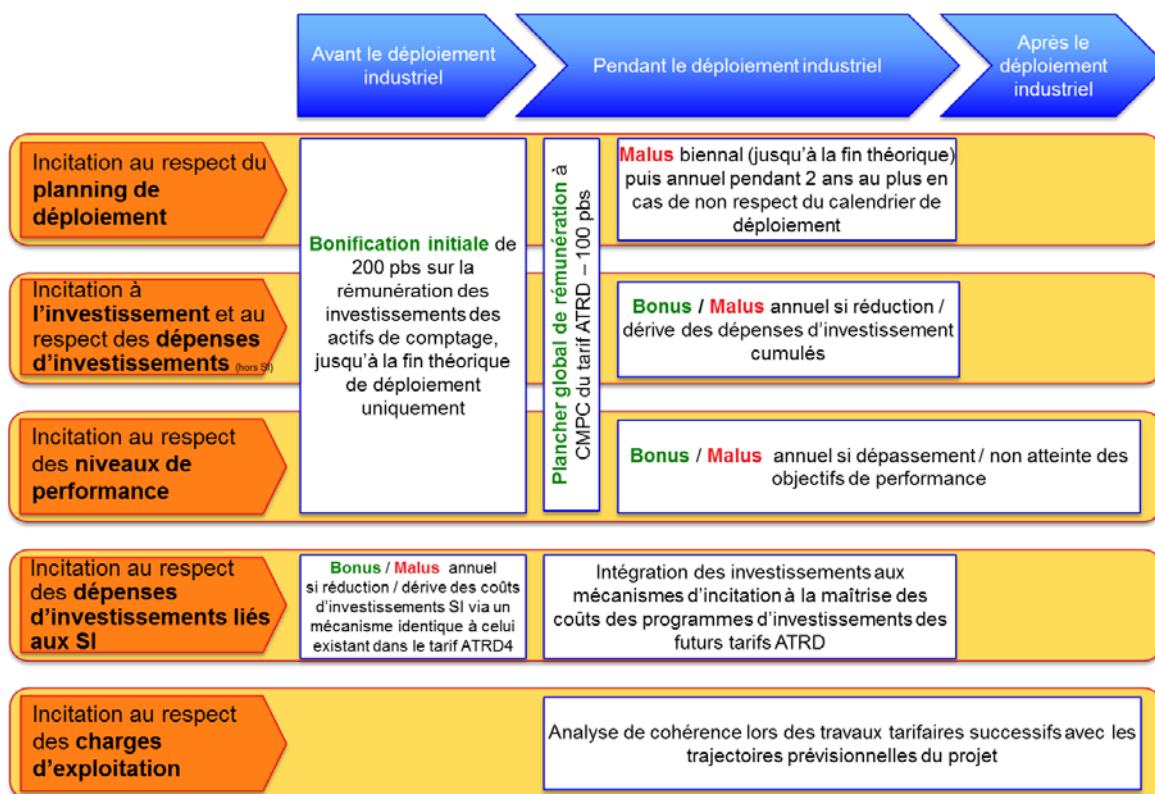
Avant le déploiement industriel

Pendant le déploiement industriel

Après le déploiement industriel

Incitation au respect du **planning de déploiement**

Bonification initiale de 200 pbs sur la rémunération des investissements des actifs de comptage, jusqu'à la fin théorique de déploiement uniquement

Plancher global de rémunération à CMPC du tarif ATRD – 100 pbs

Malus biennal (jusqu'à la fin théorique) puis annuel pendant 2 ans au plus en cas de non respect du calendrier de déploiement

Incitation à l'investissement et au respect des dépenses d'investissements (hors SI)

Bonus / Malus annuel si réduction / dérive des dépenses d'investissement cumulés

Incitation au respect des niveaux de performance

Bonus / Malus annuel si dépassement / non atteinte des objectifs de performance

Incitation au respect des dépenses d'investissements liés aux SI

Bonus / Malus annuel si réduction / dérive des coûts d'investissements SI via un mécanisme identique à celui existant dans le tarif ATRD4

Intégration des investissements aux mécanismes d'incitation à la maîtrise des coûts des programmes d'investissements des futurs tarifs ATRD

Incitation au respect des charges d'exploitation

Analyse de cohérence lors des travaux tarifaires successifs avec les trajectoires prévisionnelles du projet